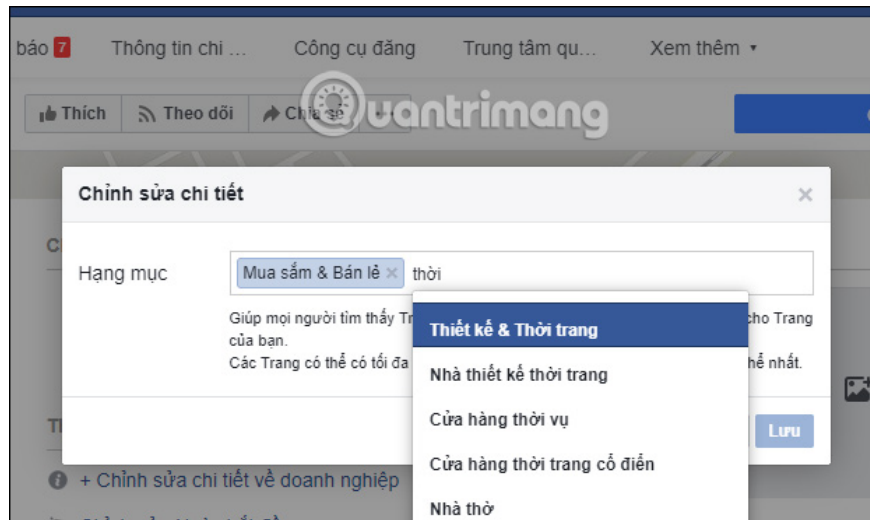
báo 7 Thông tin chi ... Công cụ đăng Trung tâm qu... Xem thêm ▾

Thích Theo dõi Chia sẻ

Quantrimang

Chỉnh sửa chi tiết ×

Hạng mục Mua sắm & Bán lẻ × thời

Giúp mọi người tìm thấy Tr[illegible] cho Trang của bạn.
Các Trang có thể có tối đa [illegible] hể nhất.

Thiết kế & Thời trang
Nhà thiết kế thời trang
Cửa hàng thời vụ
Cửa hàng thời trang cổ điển
Nhà thờ

Lưu

+ Chỉnh sửa chi tiết về doanh nghiệp